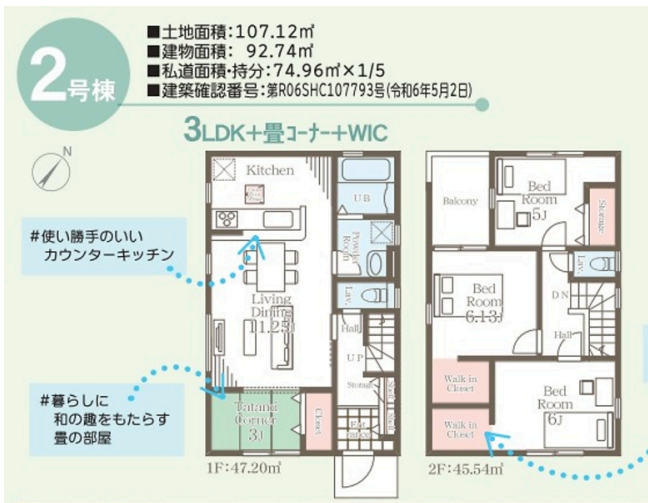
2号棟

■土地面積：107.12㎡
■建物面積：92.74㎡
■私道面積・持分：74.96㎡×1/5
■建築確認番号：第R06SHC107793号(令和6年5月2日)

3LDK＋畳コーナー＋WIC

N

#使い勝手のいいカウンターキッチン

#暮らしに和の趣をもたらす畳の部屋

Kitchen
UB
Powder Room
Lav.
Living Dining 11.25J
Hall
UP
Storage
Tatami Corner 3J
Closet
1F:47.20㎡

Balcony
Bed Room 5J
Storage
Lav.
Bed Room 6.13J
DN
Hall
Walk in Closet
Walk in Closet
Bed Room 6J
2F:45.54㎡